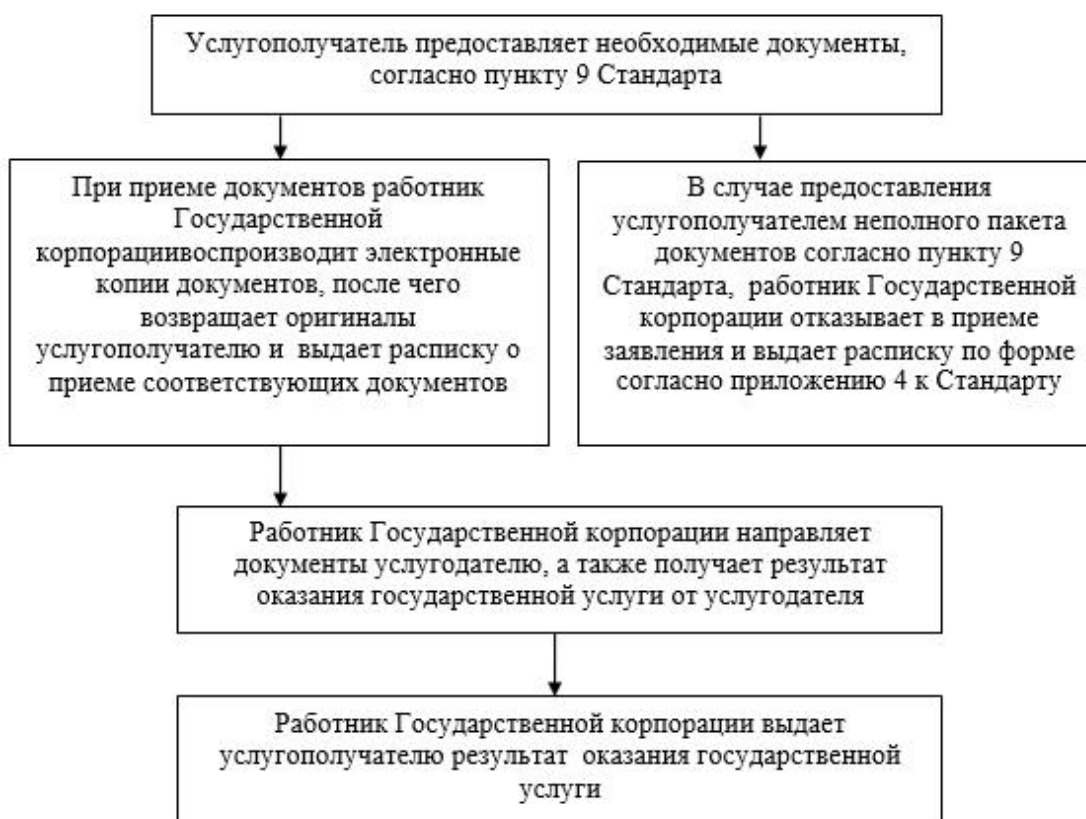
Услугополучатель предоставляет необходимые документы, согласно пункту 9 Стандарта

При приеме документов работник Государственной корпорациивоспроизводит электронные копии документов, после чего возвращает оригиналы услугополучателю и выдает расписку о приеме соответствующих документов

В случае предоставления услугополучателем неполного пакета документов согласно пункту 9 Стандарта, работник Государственной корпорации отказывает в приеме заявления и выдает расписку по форме согласно приложению 4 к Стандарту

Работник Государственной корпорации направляет документы услугодателю, а также получает результат оказания государственной услуги от услугодателя

Работник Государственной корпорации выдает услугополучателю результат оказания государственной услуги